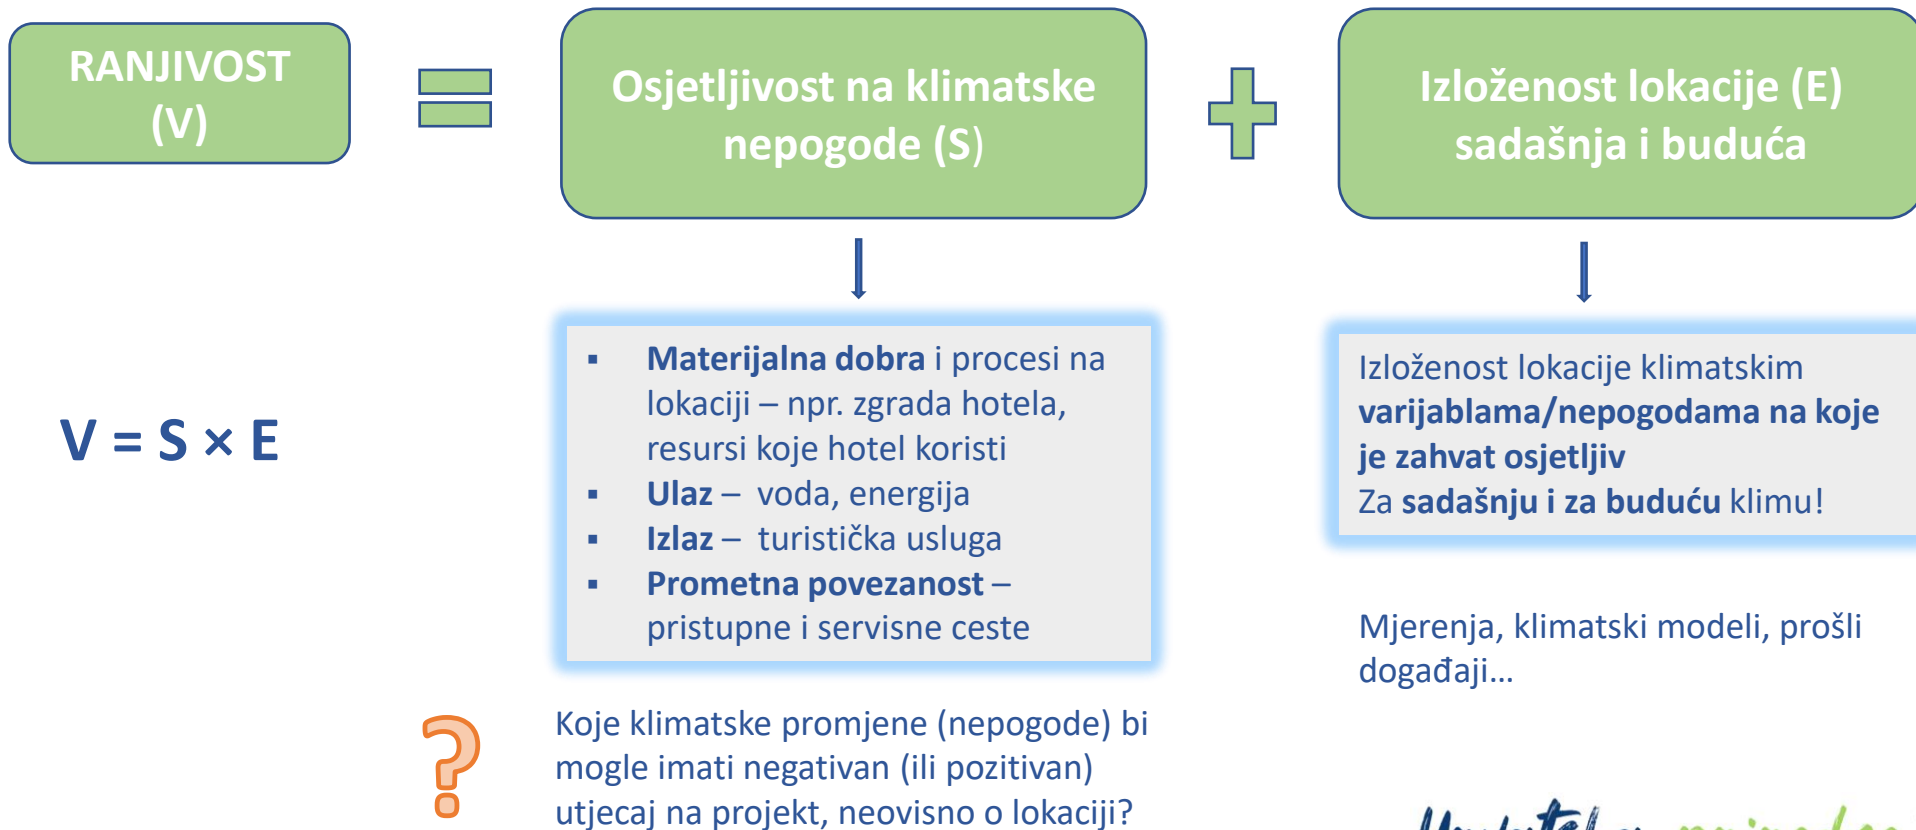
RANJIVOST (V)

Osjetljivost na klimatske nepogode (S)

Izloženost lokacije (E) sadašnja i buduća

$V = S \times E$

- **Materijalna dobra** i procesi na lokaciji – npr. zgrada hotela, resursi koje hotel koristi
- **Ulaz** – voda, energija
- **Izlaz** – turistička usluga
- **Prometna povezanost** – pristupne i servisne ceste

Izloženost lokacije klimatskim **varijablama/nepogodama na koje je zahvat osjetljiv**
Za **sadašnju i za buduću** klimu!

Mjerenja, klimatski modeli, prošli događaji...

Koje klimatske promjene (nepogode) bi mogle imati negativan (ili pozitivan) utjecaj na projekt, neovisno o lokaciji?

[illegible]